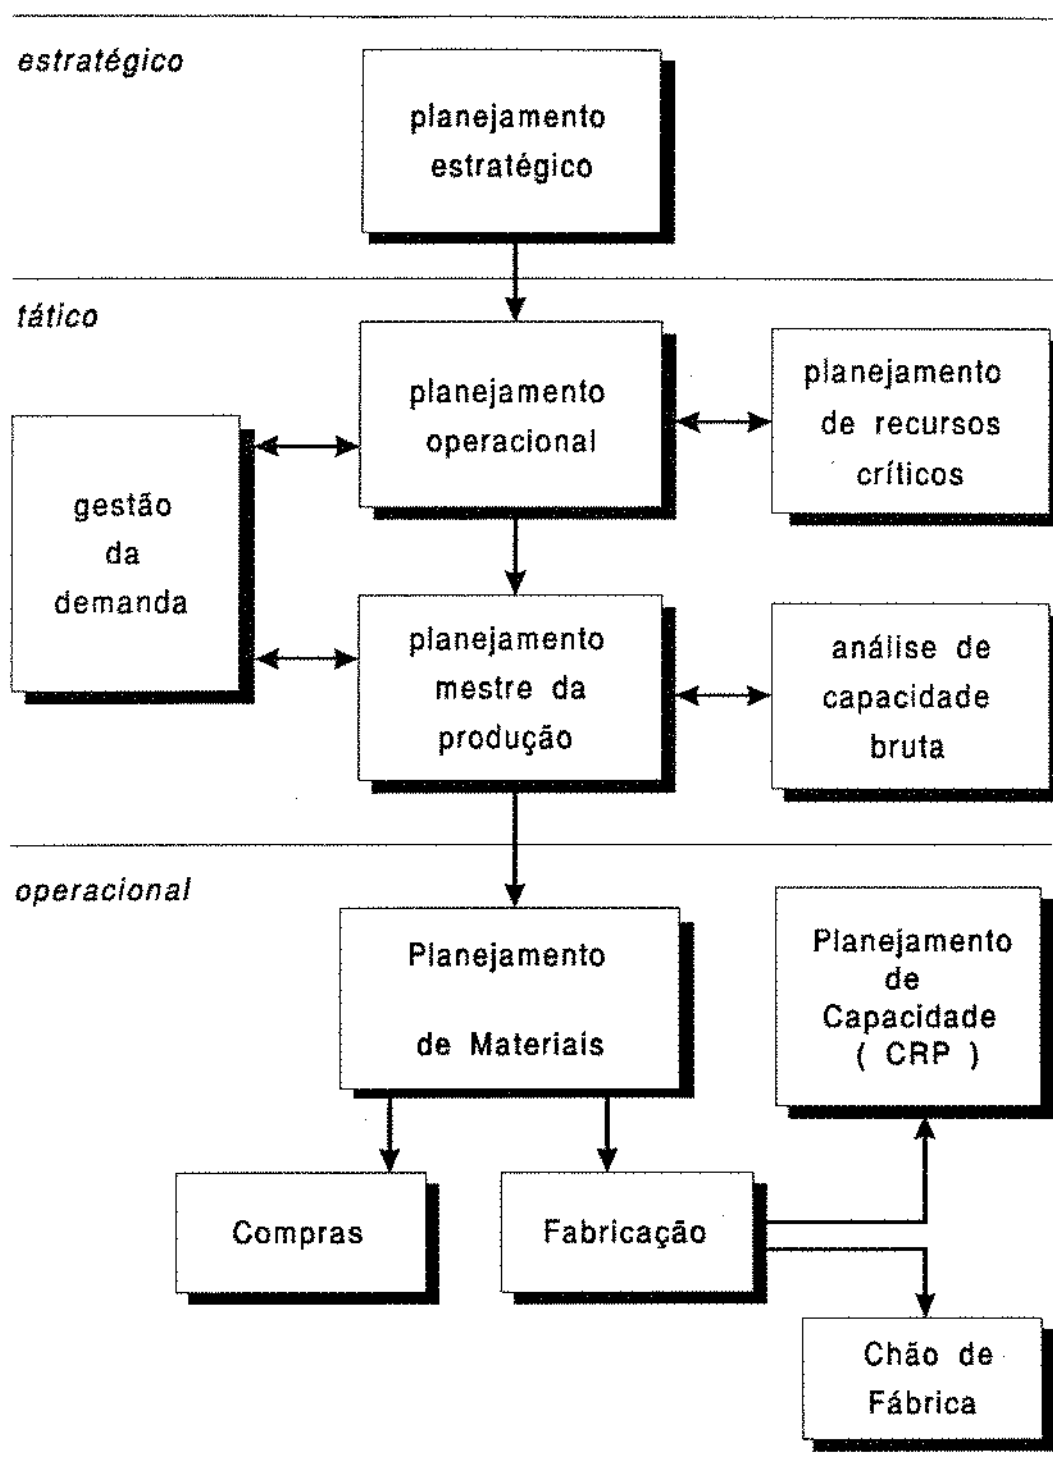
estratégico

planejamento estratégico

tático

planejamento operacional

planejamento de recursos críticos

gestão da demanda

planejamento mestre da produção

análise de capacidade bruta

operacional

Planejamento de Materiais

Planejamento de Capacidade ( CRP )

Compras

Fabricação

Chão de Fábrica